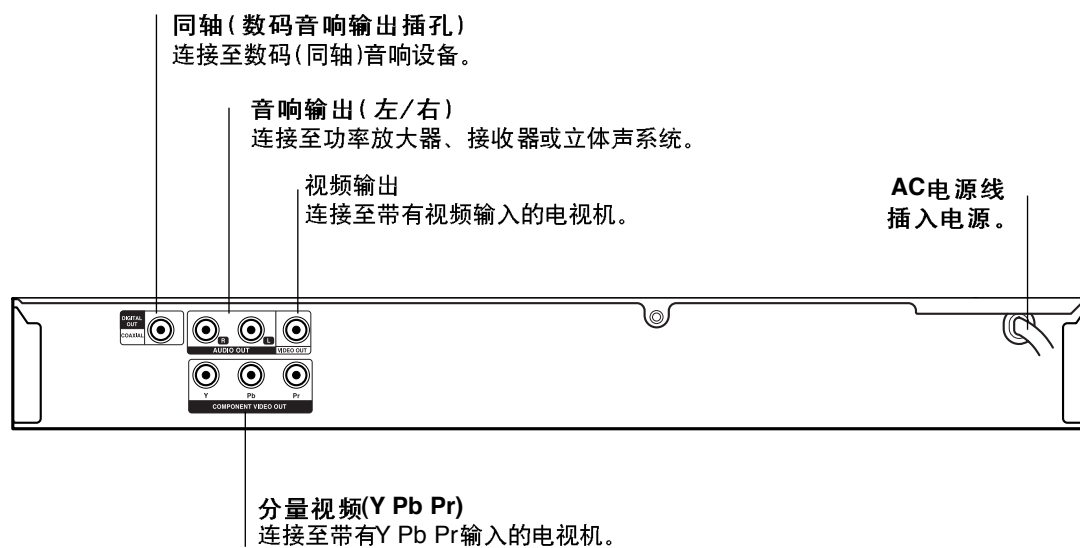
同轴(数码音响输出插孔)
连接至数码(同轴)音响设备。

音响输出(左/右)
连接至功率放大器、接收器或立体声系统。

视频输出
连接至带有视频输入的电视机。

AC电源线
插入电源。

DIGITAL OUT
COAXIAL

R
L
AUDIO OUT
VIDEO OUT

Y
Pb
Pr
COMPONENT VIDEO OUT

分量视频(Y Pb Pr)
连接至带有Y Pb Pr输入的电视机。